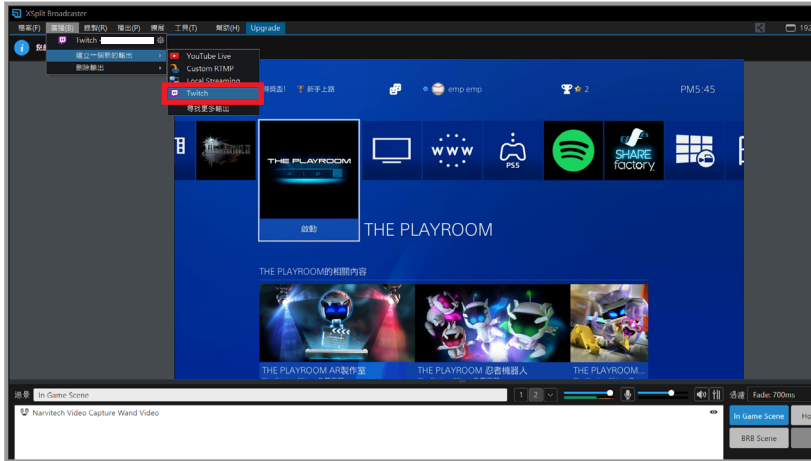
XSplit Broadcaster

檔案(F) 直播(B) 錄製(R) 播出(P) 擴展 工具(T) 幫助(H) Upgrade

192

Twitch

建立一個新的輸出

刪除輸出

YouTube Live

Custom RTMP

Local Streaming

Twitch

尋找更多輸出

新手上路

emp emp

2

PM5:45

THE PLAYROOM

www

PS5

SHARE factory

啟動

THE PLAYROOM

THE PLAYROOM的相關內容

THE PLAYROOM AR製作室

THE PLAYROOM 忍者機器人

THE PLAYROOM...

場景 In Game Scene

1 2

過渡 Fade: 700ms

Narvitech Video Capture Wand Video

In Game Scene

Ho

BRB Scene